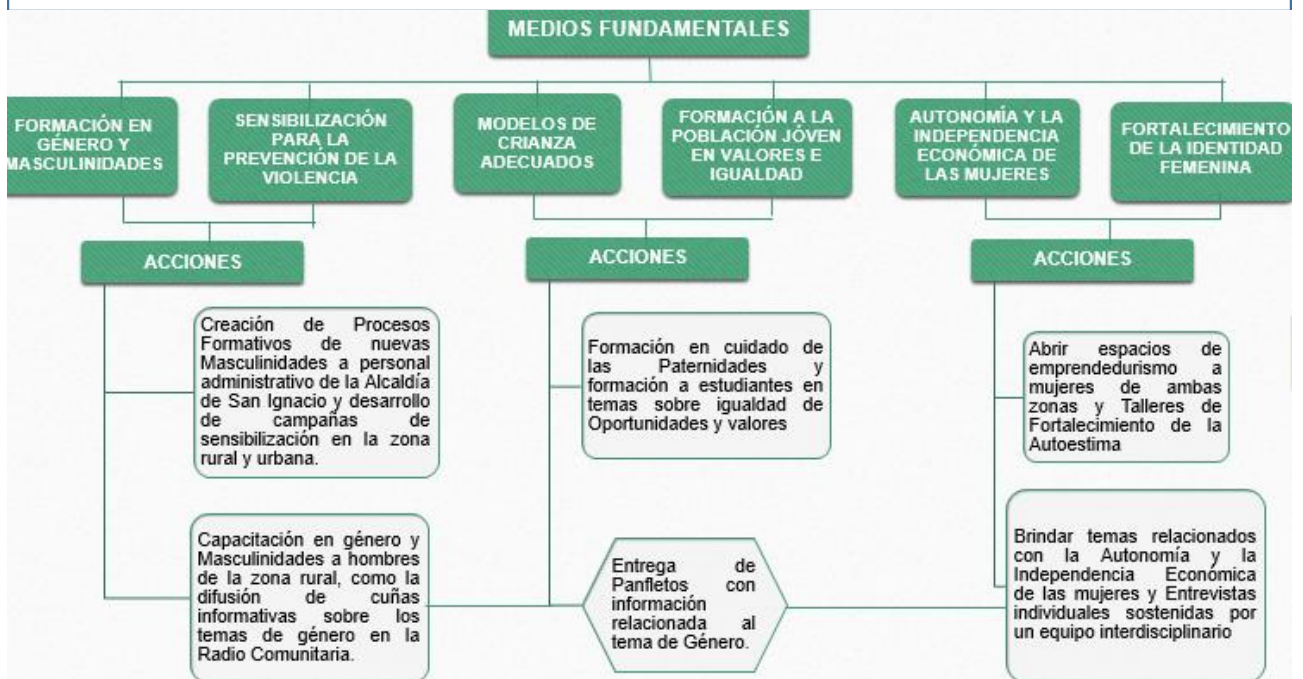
MEDIOS FUNDAMENTALES

FORMACIÓN EN GÉNERO Y MASCULINIDADES

SENSIBILIZACIÓN PARA LA PREVENCIÓN DE LA VIOLENCIA

MODELOS DE CRIANZA ADECUADOS

FORMACIÓN A LA POBLACIÓN JÓVEN EN VALORES E IGUALDAD

AUTONOMÍA Y LA INDEPENDENCIA ECONÓMICA DE LAS MUJERES

FORTALECIMIENTO DE LA IDENTIDAD FEMENINA

ACCIONES

ACCIONES

ACCIONES

Creación de Procesos Formativos de nuevas Masculinidades a personal administrativo de la Alcaldía de San Ignacio y desarrollo de campañas de sensibilización en la zona rural y urbana.

Formación en cuidado de las Paternidades y formación a estudiantes en temas sobre igualdad de Oportunidades y valores

Abrir espacios de emprendedurismo a mujeres de ambas zonas y Talleres de Fortalecimiento de la Autoestima

Capacitación en género y Masculinidades a hombres de la zona rural, como la difusión de cuñas informativas sobre los temas de género en la Radio Comunitaria.

Entrega de Panfletos con información relacionada al tema de Género.

Brindar temas relacionados con la Autonomía y la Independencia Económica de las mujeres y Entrevistas individuales sostenidas por un equipo interdisciplinario